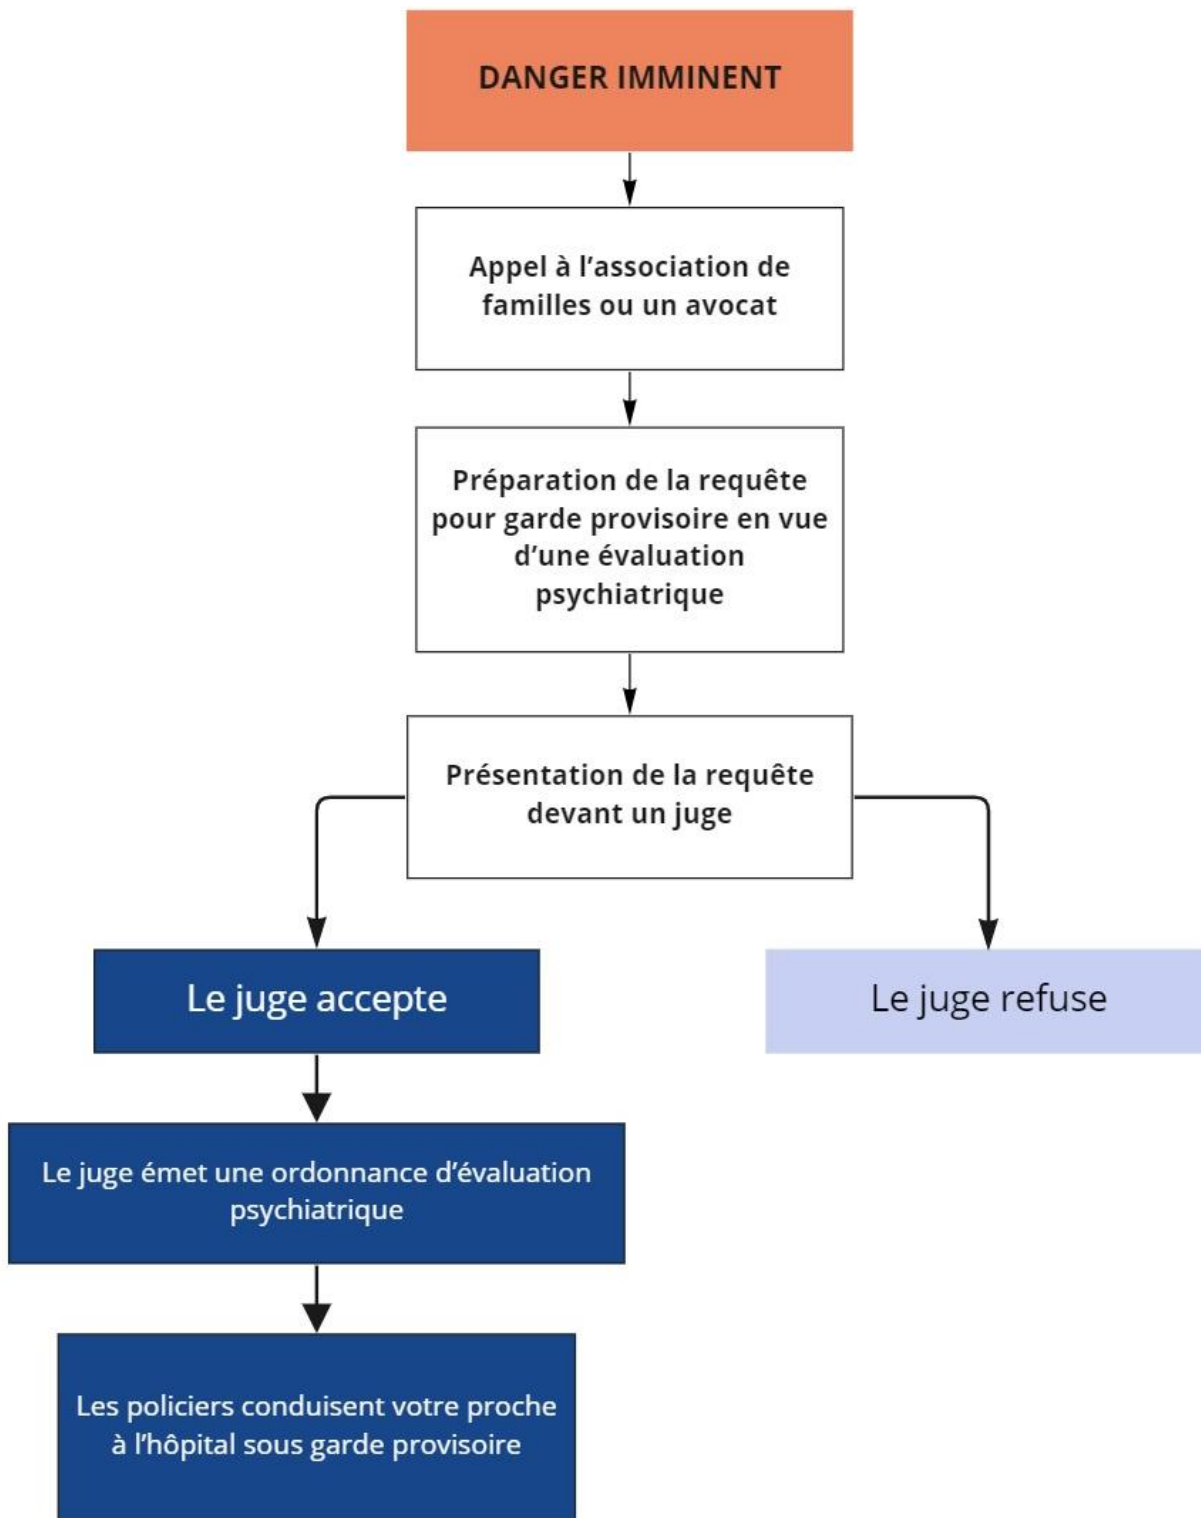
DANGER IMMINENT

Appel à l’association de familles ou un avocat

Préparation de la requête pour garde provisoire en vue d’une évaluation psychiatrique

Présentation de la requête devant un juge

Le juge accepte

Le juge refuse

Le juge émet une ordonnance d’évaluation psychiatrique

Les policiers conduisent votre proche à l’hôpital sous garde provisoire